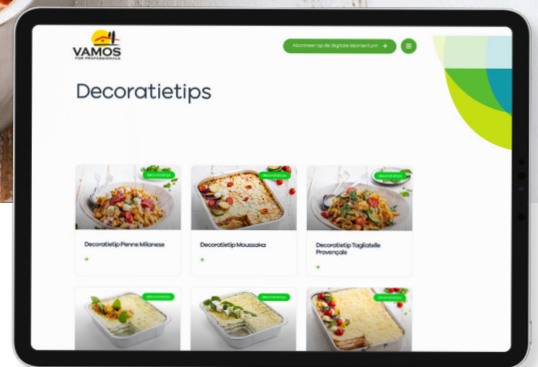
VAMOS
FOR PROFESSIONALS

Abonneer op de digitale kleinnieuws →

Decoratietips

Decoratietip

Decoratietip Penne Milanese

Decoratietip

Decoratietip Moussaka

Decoratietip

Decoratietip Tagliatelle Provençale

Decoratietip

Decoratietip

Decoratietip